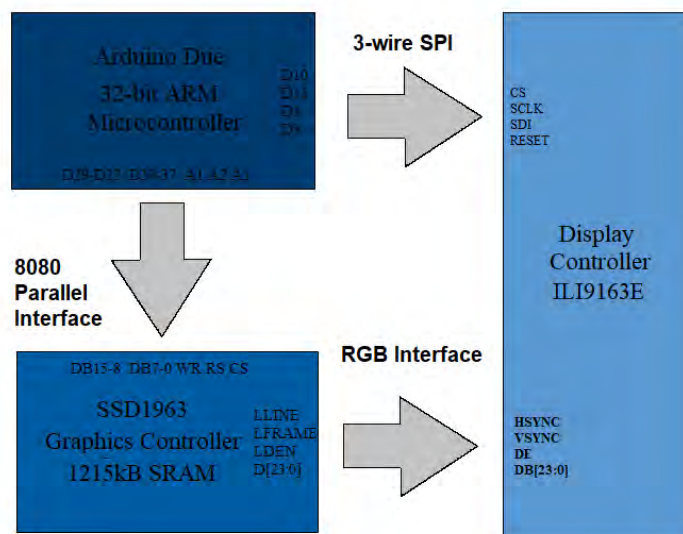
Arduino Due
32-bit ARM
Microcontroller

D10
D11
D9
D8

D29-D12 D33-37 A1 A2 A3

3-wire SPI

CS
SCLK
SDI
RESET

Display
Controller
ILI9163E

8080
Parallel
Interface

RGB Interface

DB15-8 DB7-0 WR RS CS

SSD1963
Graphics Controller
1215kB SRAM

LLINE
LFRAME
LDEN
D[23:0]

HSYNC
VSYNC
DE
DB[23:0]